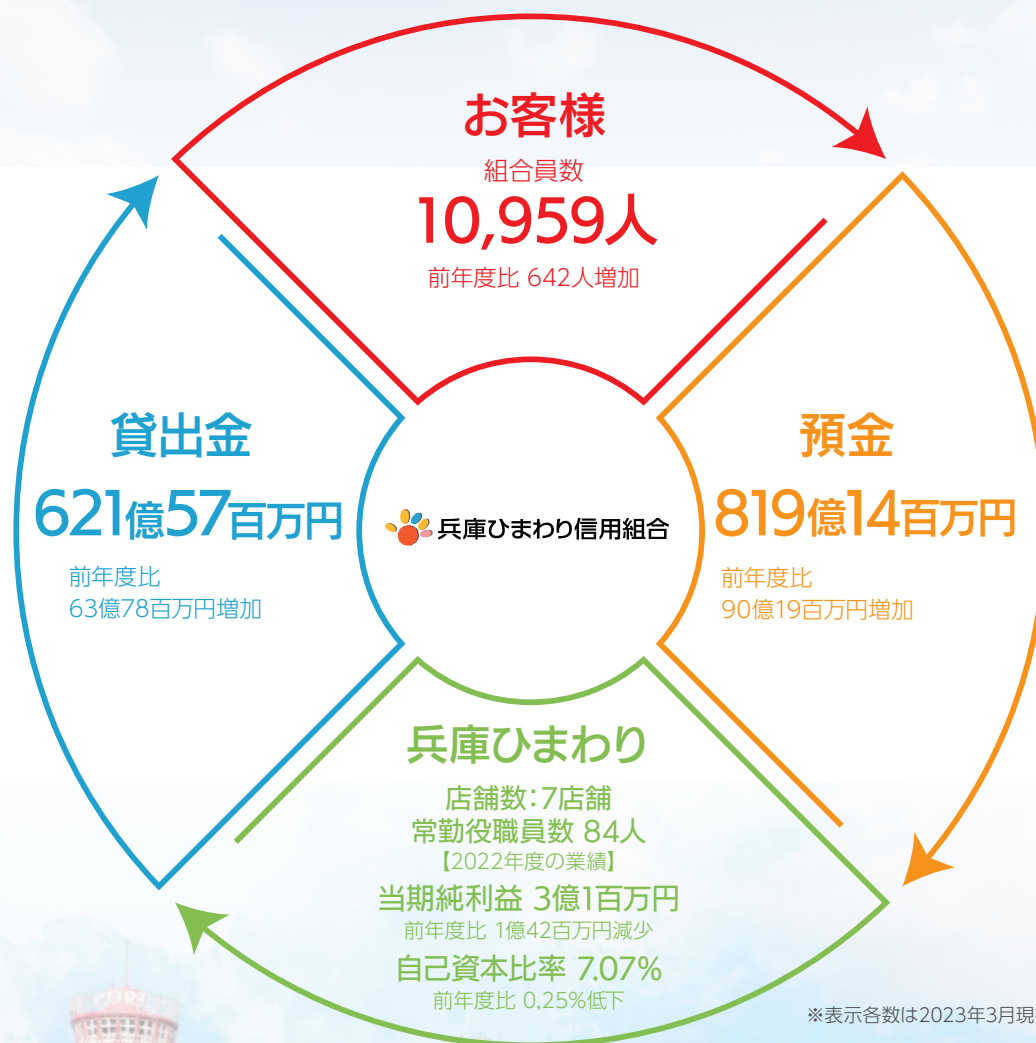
お客様

組合員数
10,959人
前年度比 642人増加

貸出金
621億57百万円
前年度比
63億78百万円増加

兵庫ひまわり信用組合

預金
819億14百万円
前年度比
90億19百万円増加

兵庫ひまわり
店舗数:7店舗
常勤役職員数 84人
【2022年度の業績】
当期純利益 3億1百万円
前年度比 1億42百万円減少
自己資本比率 7.07%
前年度比 0,25%低下

※表示各数は2023年3月現